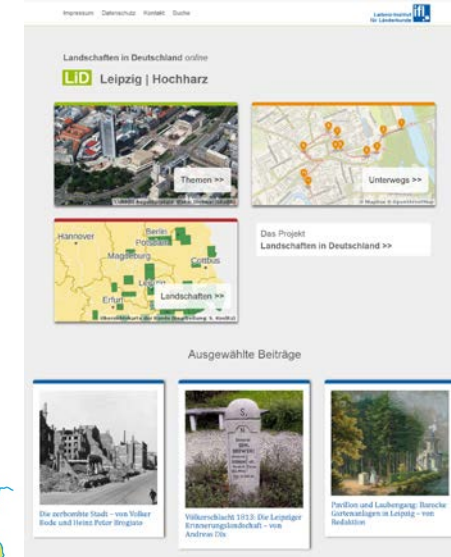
Impressum Datenschutz Kontakt Suche

Leibniz-Institut für Länderkunde ifl

Landschaften in Deutschland online

LiD Leipzig | Hochharz

Themen >>

Unterwegs >>

Hannover
Berlin
Potsdam
Magdeburg
Cottbus
Leipzig
Erfurt

Landschaften >>

Das Projekt
Landschaften in Deutschland >>

Ausgewählte Beiträge

Die zerbombte Stadt – von Volker Rode und Heinz Peter Brogiato

Völkerschlacht 1813: Die Leipziger Erinnerungslandschaft – von Andreas Dix

Pavillon und Laubengang: Barocke Gartenanlagen in Leipzig – von Redaktion